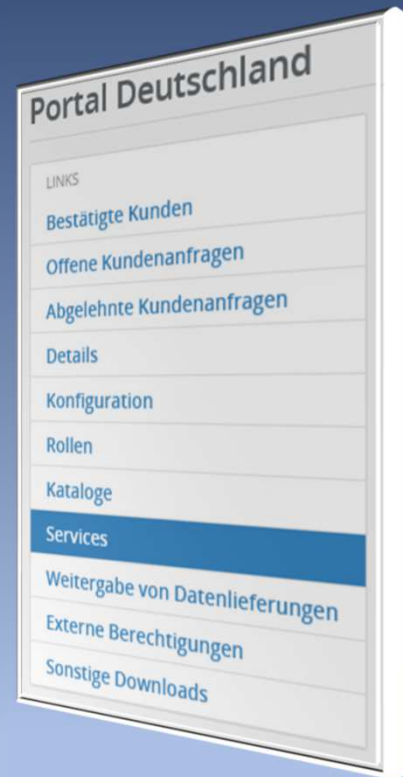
Portal Deutschland

LINKS

Bestätigte Kunden

Offene Kundenanfragen

Abgelehnte Kundenanfragen

Details

Konfiguration

Rollen

Kataloge

Services

Weitergabe von Datenlieferungen

Externe Berechtigungen

Sonstige Downloads